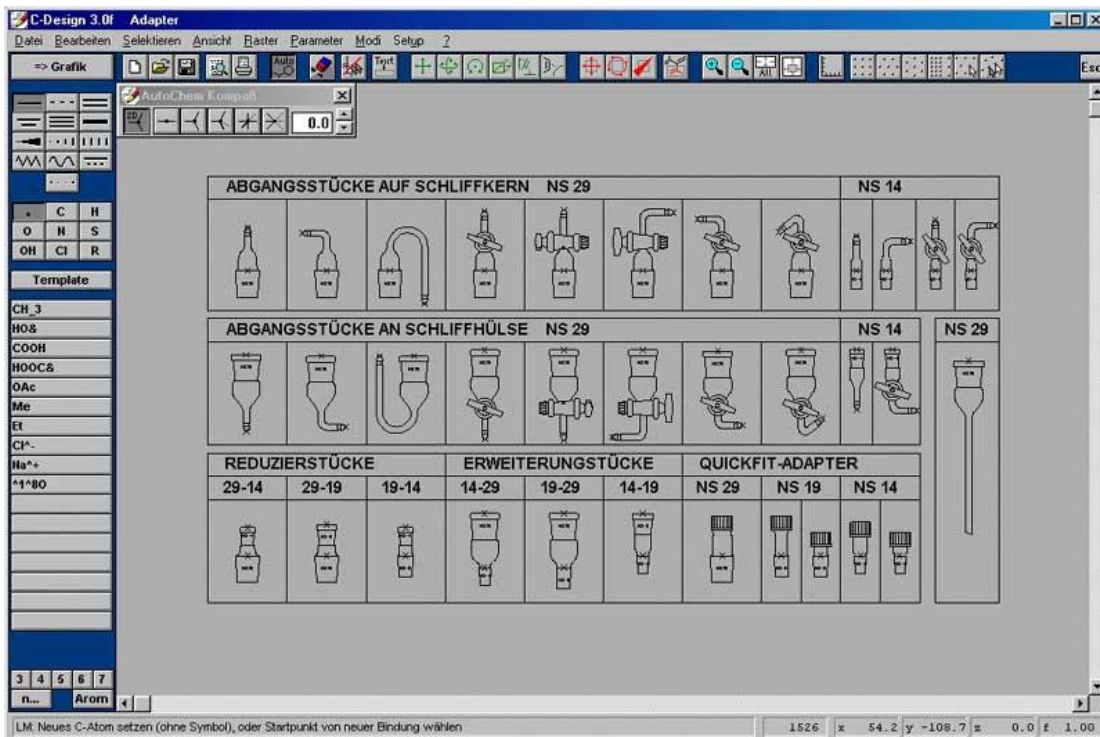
C-Design 3.0f Adapter

Datei Bearbeiten Selektieren Ansicht Raster Parameter Modi Setup ?

=> Grafik

Esc

AutoChem Kompaß

0.0

C H
O N S
OH Cl R

Template

CH_3
HO&
COOH
HOOC&
OAc
Me
Et
Cl^-
Na^+
^1^8O

3 4 5 6 7
n... Arom

| ABGANGSSTÜCKE AUF SCHLIFFKERN NS 29 | NS 14 |
|---|---|

| ABGANGSSTÜCKE AN SCHLIFFHÜLSE NS 29 | NS 14 | NS 29 |
|---|---|---|

| REDUZIERSTÜCKE | | | ERWEITERUNGSTÜCKE | | | QUICKFIT-ADAPTER | | |
|---|---|---|---|---|---|---|---|---|
| 29-14 | 29-19 | 19-14 | 14-29 | 19-29 | 14-19 | NS 29 | NS 19 | NS 14 |

LM: Neues C-Atom setzen (ohne Symbol), oder Startpunkt von neuer Bindung wählen

1526 x 54.2 y -108.7 z 0.0 f 1.00